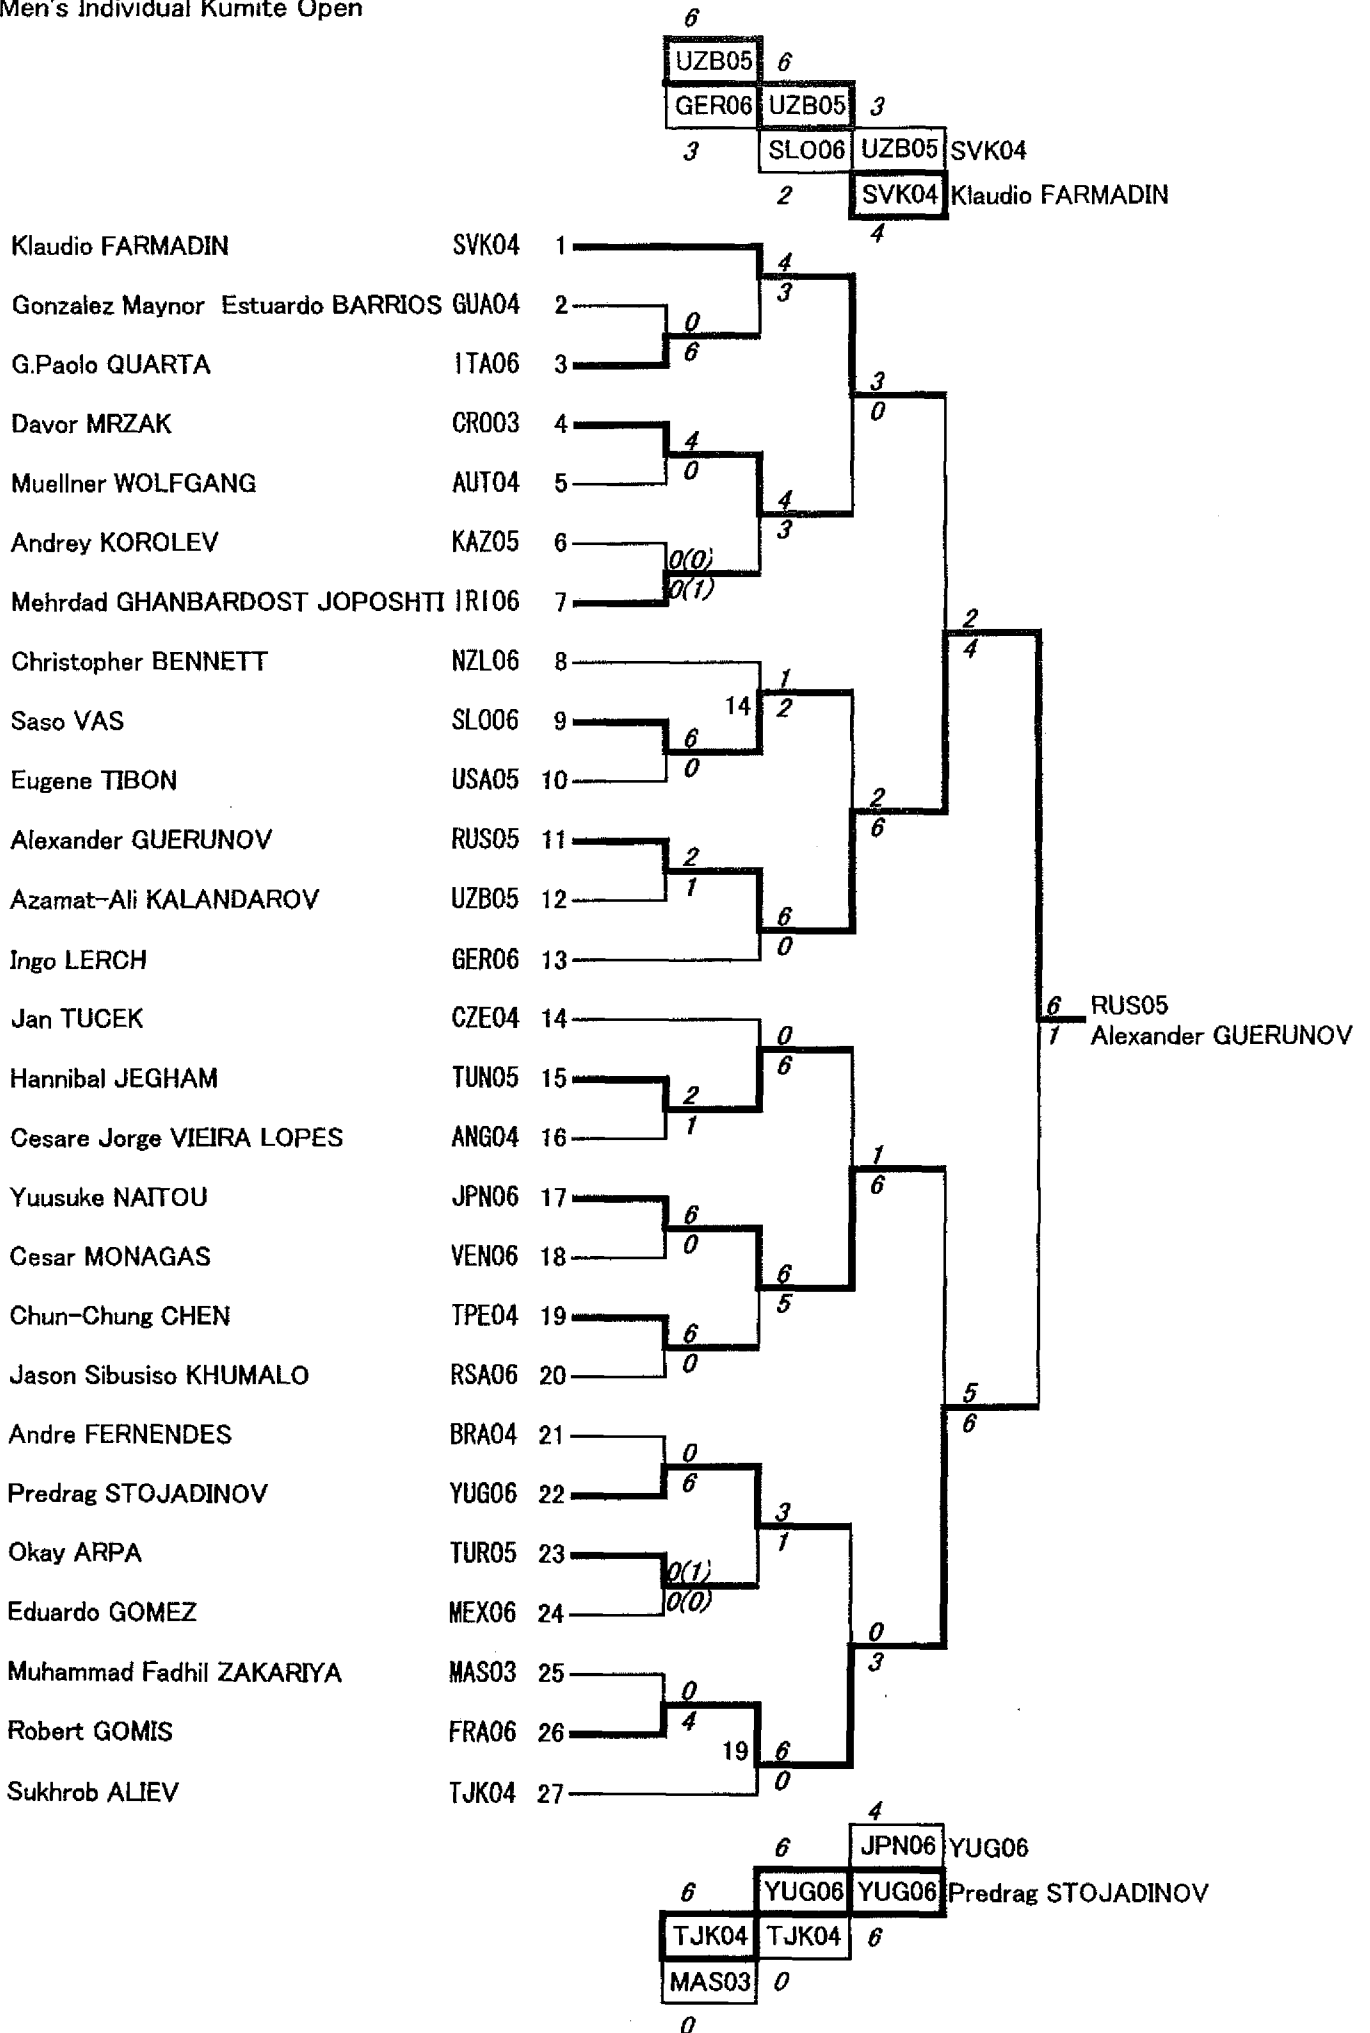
Men's Individual Kumite Open

6
UZB05 6
GER06 UZB05 3
3 SLO06 UZB05 SVK04
2 SVK04 Klaudio FARMADIN
4

Klaudio FARMADIN SVK04 1
Gonzalez Maynor Estuardo BARRIOS GUA04 2
G.Paolo QUARTA ITA06 3
Davor MRZAK CRO03 4
Muellner WOLFGANG AUT04 5
Andrey KOROLEV KAZ05 6
Mehrdad GHANBARDOST JOPOSHTI IRI06 7
Christopher BENNETT NZL06 8
Saso VAS SLO06 9
Eugene TIBON USA05 10
Alexander GUERUNOV RUS05 11
Azamat-Ali KALANDAROV UZB05 12
Ingo LERCH GER06 13
Jan TUCEK CZE04 14
Hannibal JEGHAM TUN05 15
Cesare Jorge VIEIRA LOPES ANG04 16
Yuusuke NAITOU JPN06 17
Cesar MONAGAS VEN06 18
Chun-Chung CHEN TPE04 19
Jason Sibusiso KHUMALO RSA06 20
Andre FERNENDES BRA04 21
Predrag STOJADINOV YUG06 22
Okay ARPA TUR05 23
Eduardo GOMEZ MEX06 24
Muhammad Fadhil ZAKARIYA MAS03 25
Robert GOMIS FRA06 26
Sukhrob ALIEV TJK04 27

0
6
4
3
4
0
0(0)
0(1)
4
3
3
0
1
14 2
6
0
2
1
6
0
2
6
2
4
6 RUS05
1 Alexander GUERUNOV
0
6
2
1
6
0
6
5
6
0
1
6
0
6
0(1)
0(0)
3
1
5
6
0
4
19 6
0
0
3

4
6 JPN06 YUG06
6 YUG06 YUG06 Predrag STOJADINOV
TJK04 TJK04 6
MAS03 0
0